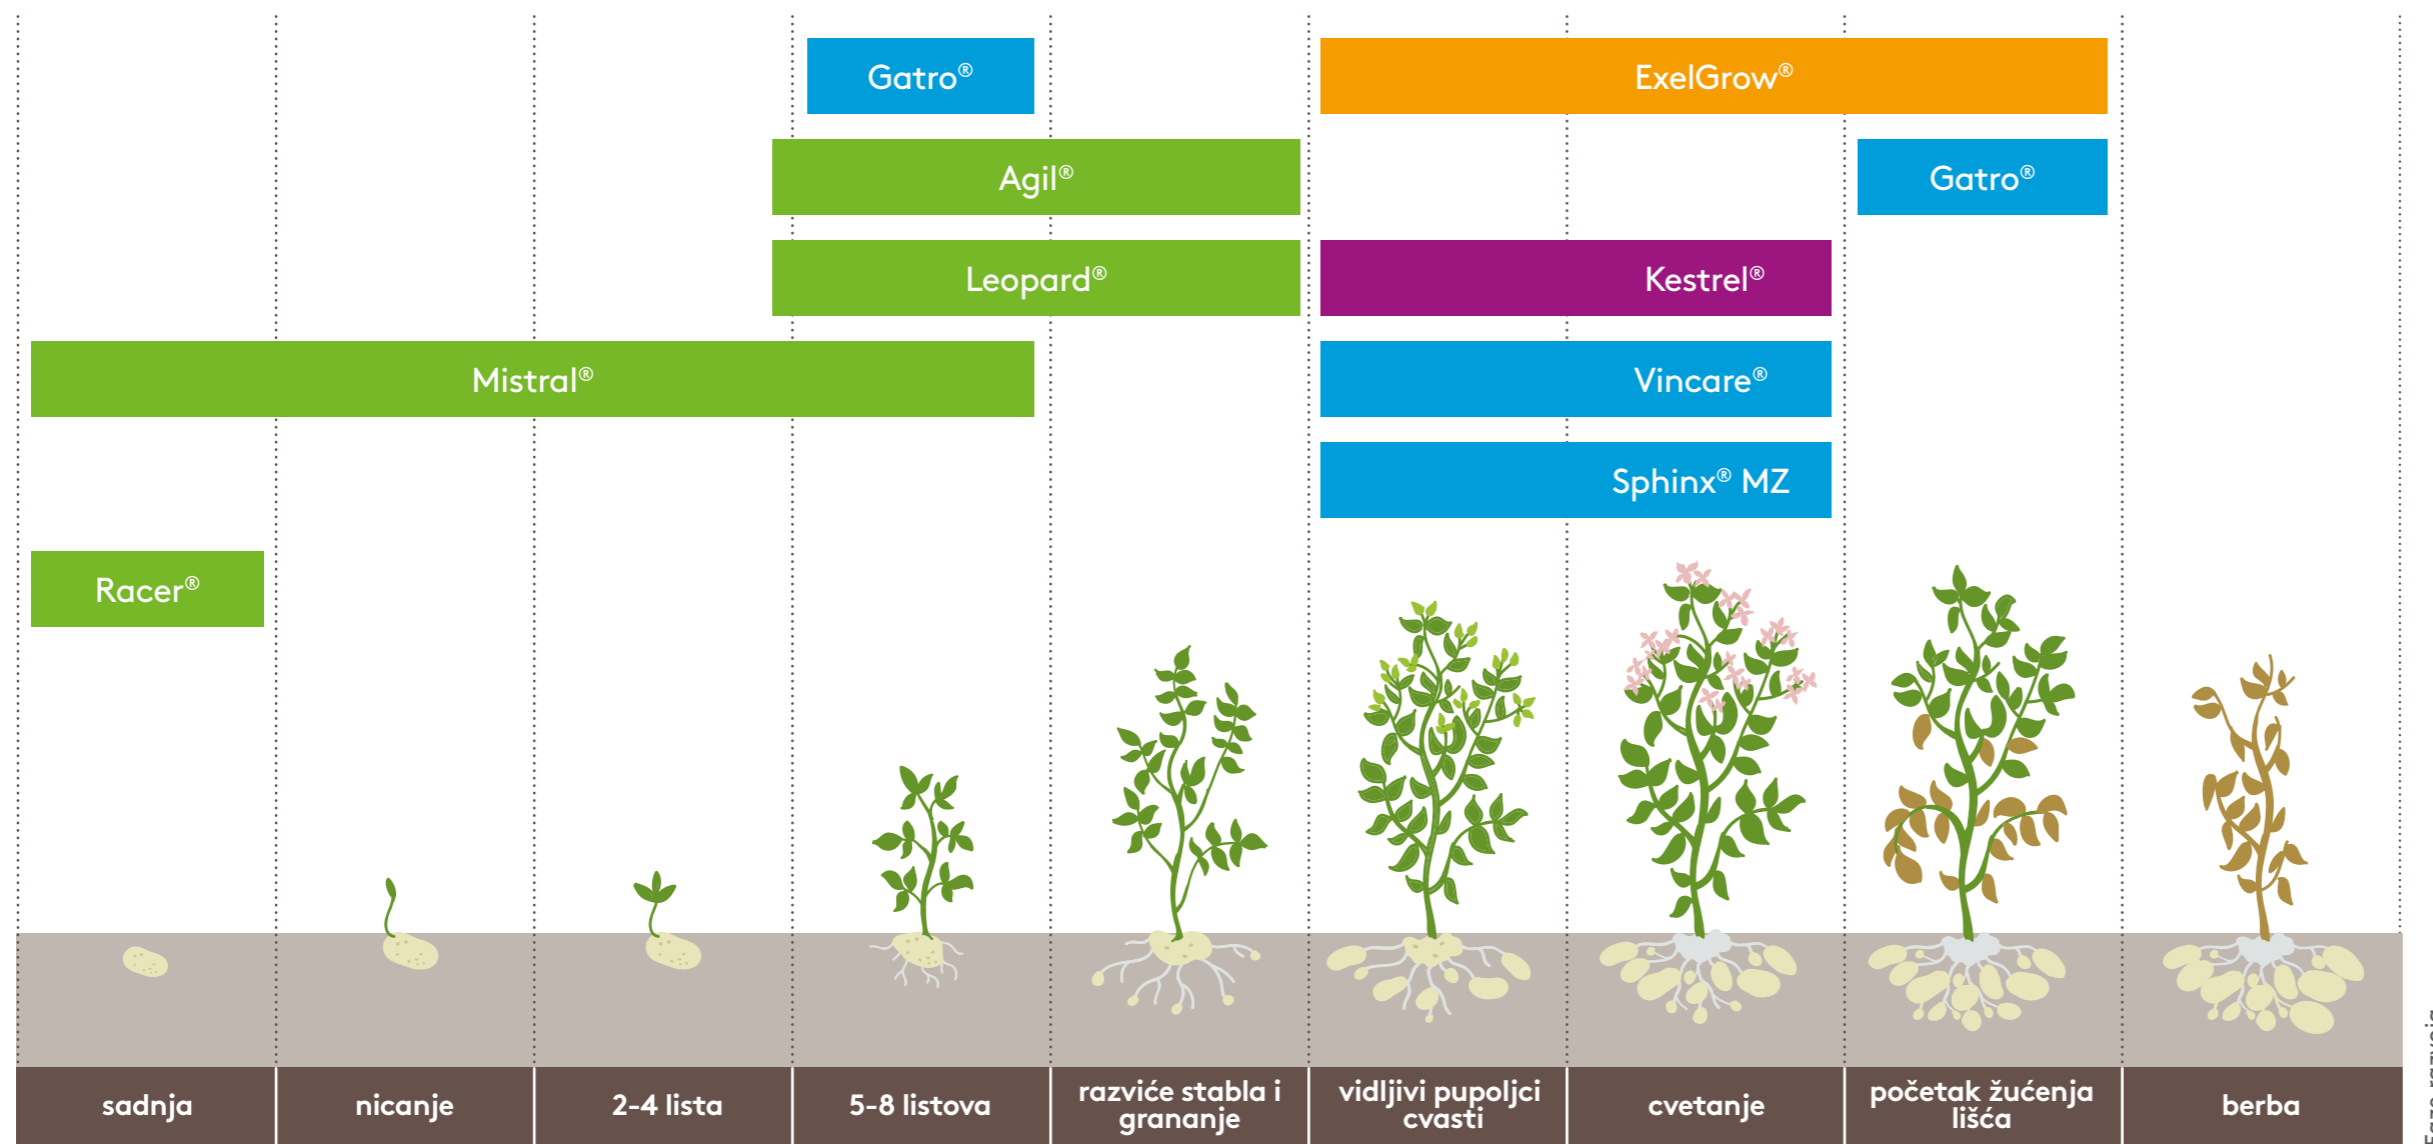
Gatro®

ExelGrow®

Agil®

Gatro®

Leopard®

Kestrel®

Mistral®

Vincare®

Sphinx® MZ

Racer®

| sadnja | nicanje | 2-4 lista | 5-8 listova | razviće stabla i grananje | vidljivi pupoljci cvasti | cvetanje | početak žućenja lišća | berba |
|---|---|---|---|---|---|---|---|---|

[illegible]